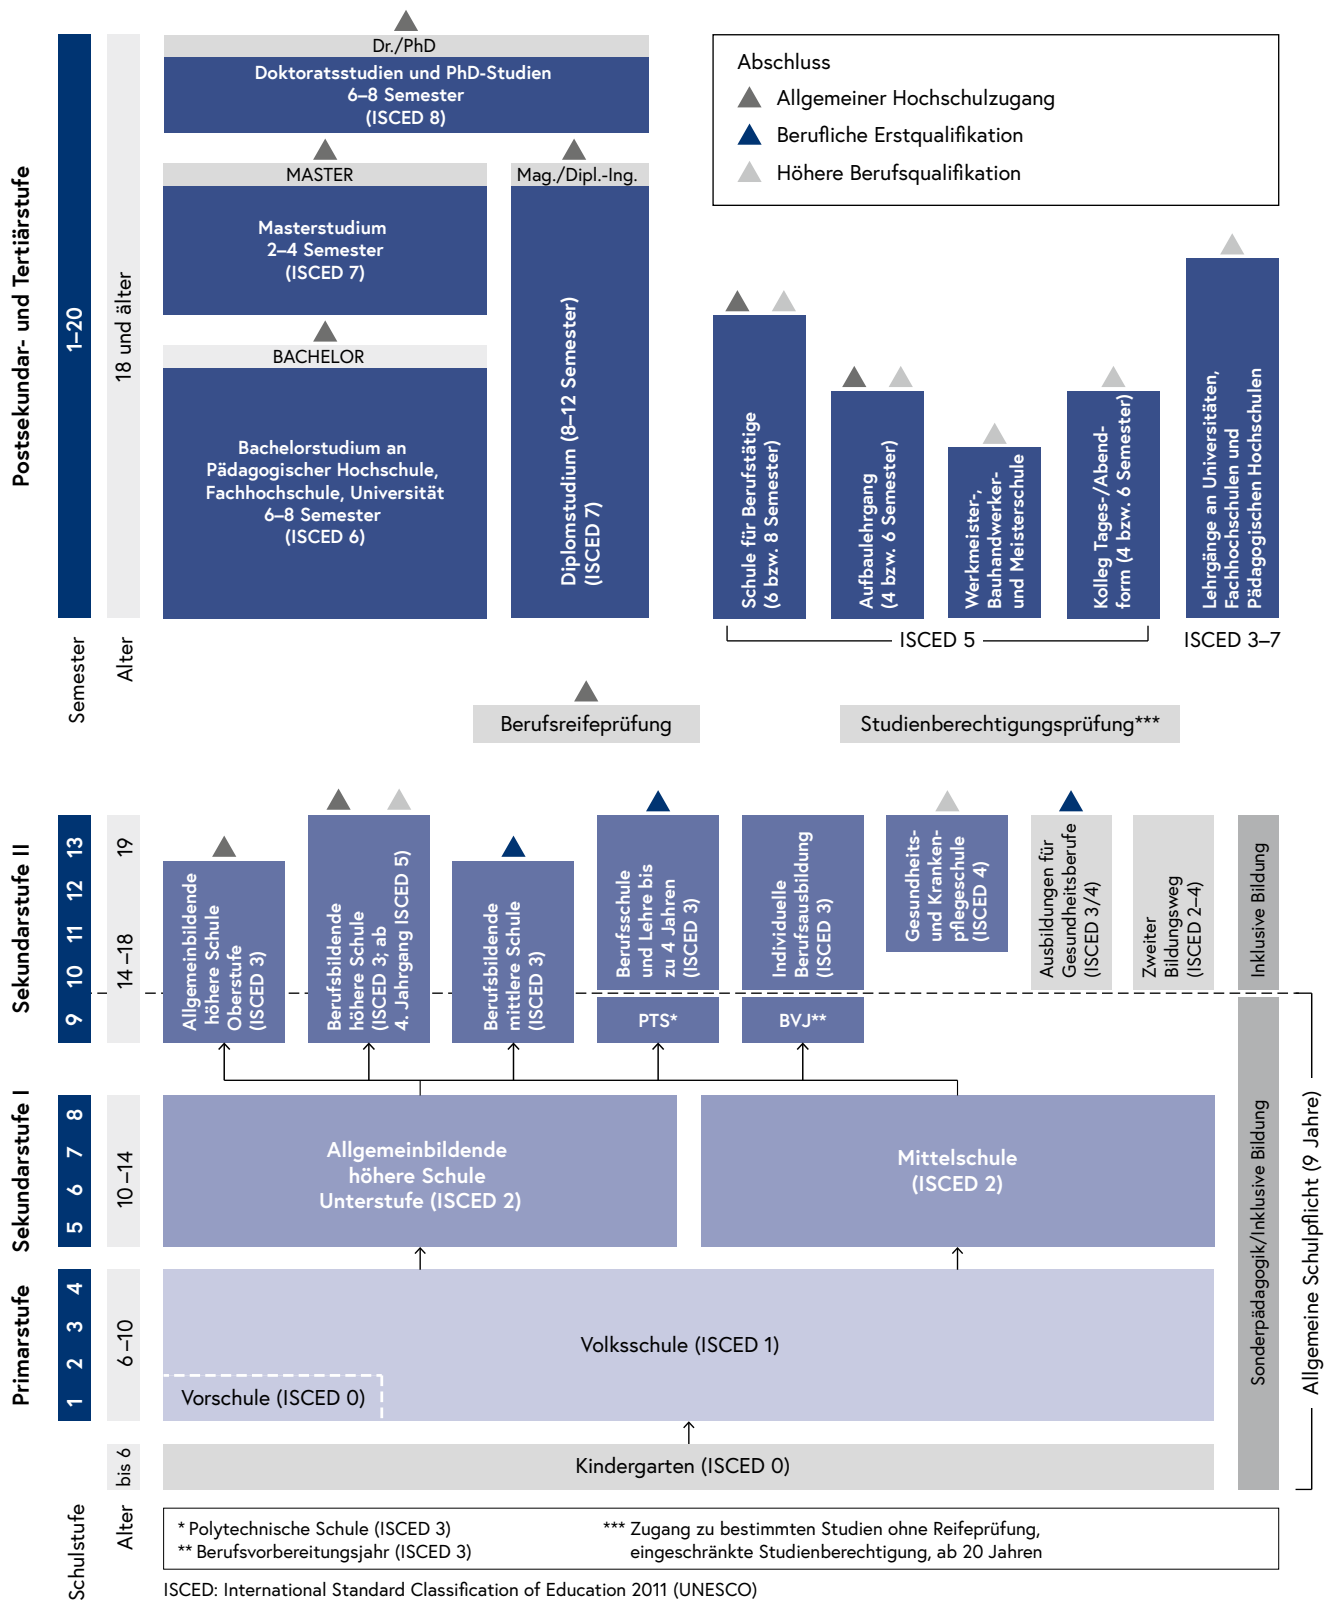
Postsekundar- und Tertiärstufe
1–20
18 und älter
Semester
Alter

Dr./PhD
Doktoratsstudien und PhD-Studien
6–8 Semester
(ISCED 8)

MASTER
Masterstudium
2–4 Semester
(ISCED 7)

BACHELOR
Bachelorstudium an Pädagogischer Hochschule, Fachhochschule, Universität
6–8 Semester
(ISCED 6)

Mag./Dipl.-Ing.
Diplomstudium (8–12 Semester)
(ISCED 7)

Abschluss
Allgemeiner Hochschulzugang
Berufliche Erstqualifikation
Höhere Berufsqualifikation

Schule für Berufstätige (6 bzw. 8 Semester)
Aufbaulehrgang (4 bzw. 6 Semester)
Werkmeister-, Bauhandwerker- und Meisterschule
Kolleg Tages-/Abend-form (4 bzw. 6 Semester)
Lehrgänge an Universitäten, Fachhochschulen und Pädagogischen Hochschulen
ISCED 5
ISCED 3–7

Berufsreifeprüfung
Studienberechtigungsprüfung***

Sekundarstufe II
9 10 11 12 13
14 –18
19

Allgemeinbildende höhere Schule Oberstufe (ISCED 3)
Berufsbildende höhere Schule (ISCED 3; ab 4. Jahrgang ISCED 5)
Berufsbildende mittlere Schule (ISCED 3)
Berufsschule und Lehre bis zu 4 Jahren (ISCED 3)
PTS*
Individuelle Berufsausbildung (ISCED 3)
BVJ**
Gesundheits- und Krankenpflegeschule (ISCED 4)
Ausbildungen für Gesundheitsberufe (ISCED 3/4)
Zweiter Bildungsweg (ISCED 2–4)
Inklusive Bildung

Sekundarstufe I
5 6 7 8
10 –14
Allgemeinbildende höhere Schule Unterstufe (ISCED 2)
Mittelschule (ISCED 2)

Primarstufe
1 2 3 4
6 –10
Volksschule (ISCED 1)
Vorschule (ISCED 0)

bis 6
Kindergarten (ISCED 0)

Sonderpädagogik/Inklusive Bildung
Allgemeine Schulpflicht (9 Jahre)

Schulstufe
Alter

* Polytechnische Schule (ISCED 3)
** Berufsvorbereitungsjahr (ISCED 3)
*** Zugang zu bestimmten Studien ohne Reifeprüfung, eingeschränkte Studienberechtigung, ab 20 Jahren

ISCED: International Standard Classification of Education 2011 (UNESCO)